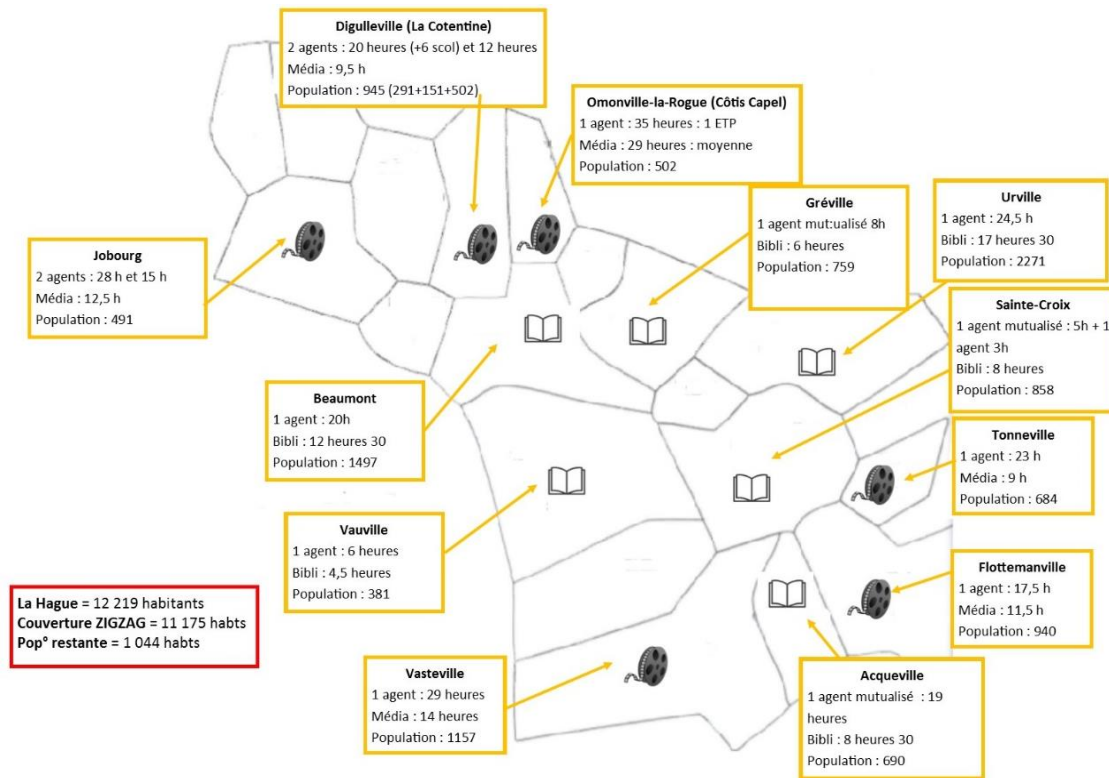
**Digulleville (La Cotentine)**
2 agents : 20 heures (+6 scol) et 12 heures
Média : 9,5 h
Population : 945 (291+151+502)

**Omonville-la-Rogue (Côtis Capel)**
1 agent : 35 heures : 1 ETP
Média : 29 heures : moyenne
Population : 502

**Gréville**
1 agent mut:ualisé 8h
Bibli : 6 heures
Population : 759

**Urville**
1 agent : 24,5 h
Bibli : 17 heures 30
Population : 2271

**Jobourg**
2 agents : 28 h et 15 h
Média : 12,5 h
Population : 491

**Sainte-Croix**
1 agent mutualisé : 5h + 1 agent 3h
Bibli : 8 heures
Population : 858

**Beaumont**
1 agent : 20h
Bibli : 12 heures 30
Population : 1497

**Tonneville**
1 agent : 23 h
Média : 9 h
Population : 684

**Vauville**
1 agent : 6 heures
Bibli : 4,5 heures
Population : 381

**Flottemanville**
1 agent : 17,5 h
Média : 11,5 h
Population : 940

**La Hague** = 12 219 habitants
**Couverture ZIGZAG** = 11 175 habts
**Pop° restante** = 1 044 habts

**Vasteville**
1 agent : 29 heures
Média : 14 heures
Population : 1157

**Acqueville**
1 agent mutualisé : 19 heures
Bibli : 8 heures 30
Population : 690